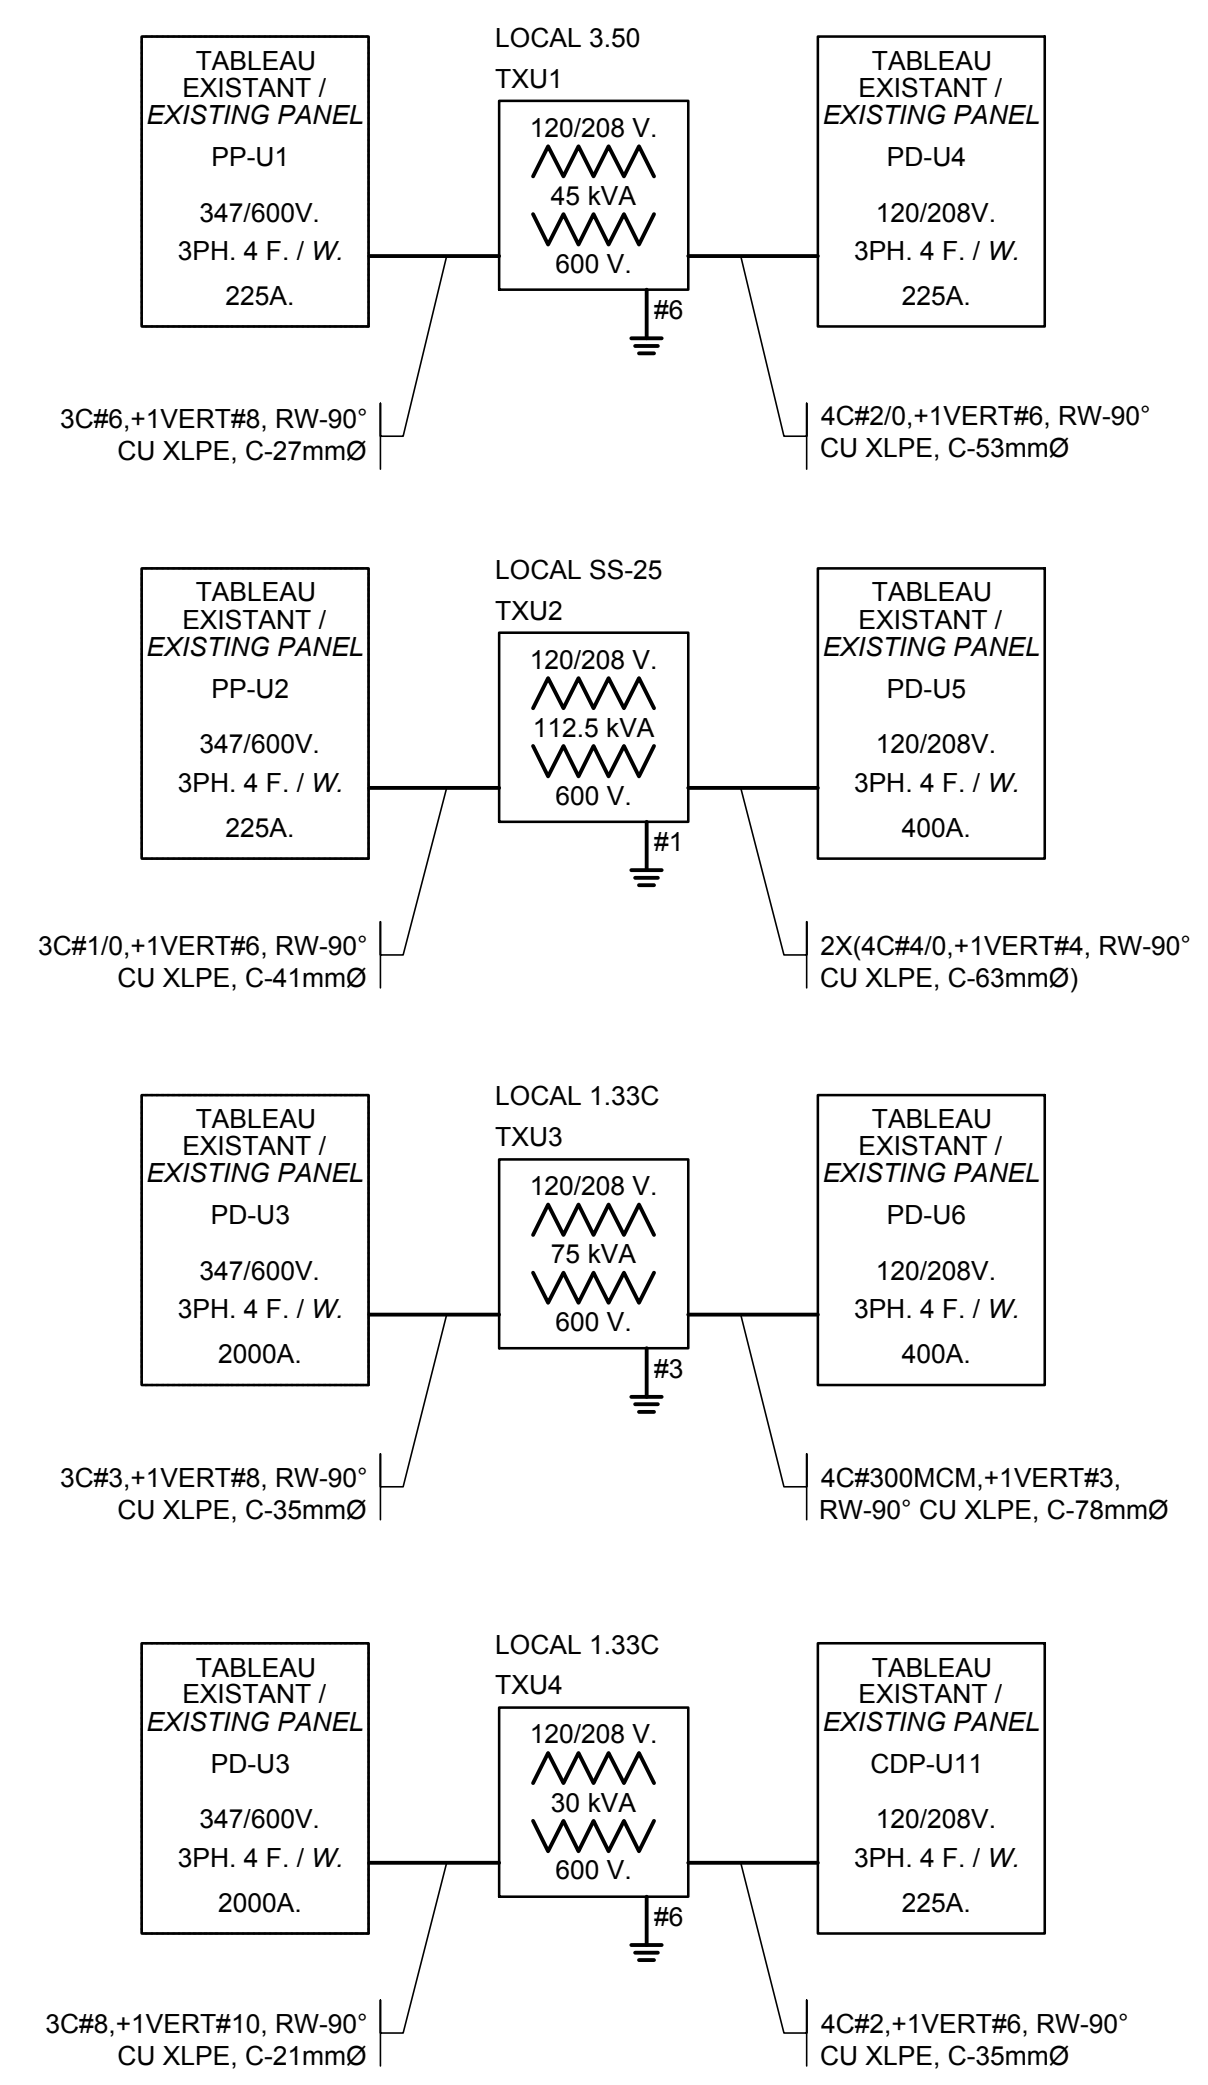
TABLEAU EXISTANT / *EXISTING PANEL*
PP-U1
347/600V.
3PH. 4 F. / *W.*
225A.

LOCAL 3.50
TXU1
120/208 V.
45 kVA
600 V.
#6

TABLEAU EXISTANT / *EXISTING PANEL*
PD-U4
120/208V.
3PH. 4 F. / *W.*
225A.

3C#6,+1VERT#8, RW-90° CU XLPE, C-27mmØ

4C#2/0,+1VERT#6, RW-90° CU XLPE, C-53mmØ

TABLEAU EXISTANT / *EXISTING PANEL*
PP-U2
347/600V.
3PH. 4 F. / *W.*
225A.

LOCAL SS-25
TXU2
120/208 V.
112.5 kVA
600 V.
#1

TABLEAU EXISTANT / *EXISTING PANEL*
PD-U5
120/208V.
3PH. 4 F. / *W.*
400A.

3C#1/0,+1VERT#6, RW-90° CU XLPE, C-41mmØ

2X(4C#4/0,+1VERT#4, RW-90° CU XLPE, C-63mmØ)

TABLEAU EXISTANT / *EXISTING PANEL*
PD-U3
347/600V.
3PH. 4 F. / *W.*
2000A.

LOCAL 1.33C
TXU3
120/208 V.
75 kVA
600 V.
#3

TABLEAU EXISTANT / *EXISTING PANEL*
PD-U6
120/208V.
3PH. 4 F. / *W.*
400A.

3C#3,+1VERT#8, RW-90° CU XLPE, C-35mmØ

4C#300MCM,+1VERT#3, RW-90° CU XLPE, C-78mmØ

TABLEAU EXISTANT / *EXISTING PANEL*
PD-U3
347/600V.
3PH. 4 F. / *W.*
2000A.

LOCAL 1.33C
TXU4
120/208 V.
30 kVA
600 V.
#6

TABLEAU EXISTANT / *EXISTING PANEL*
CDP-U11
120/208V.
3PH. 4 F. / *W.*
225A.

3C#8,+1VERT#10, RW-90° CU XLPE, C-21mmØ

4C#2,+1VERT#6, RW-90° CU XLPE, C-35mmØ